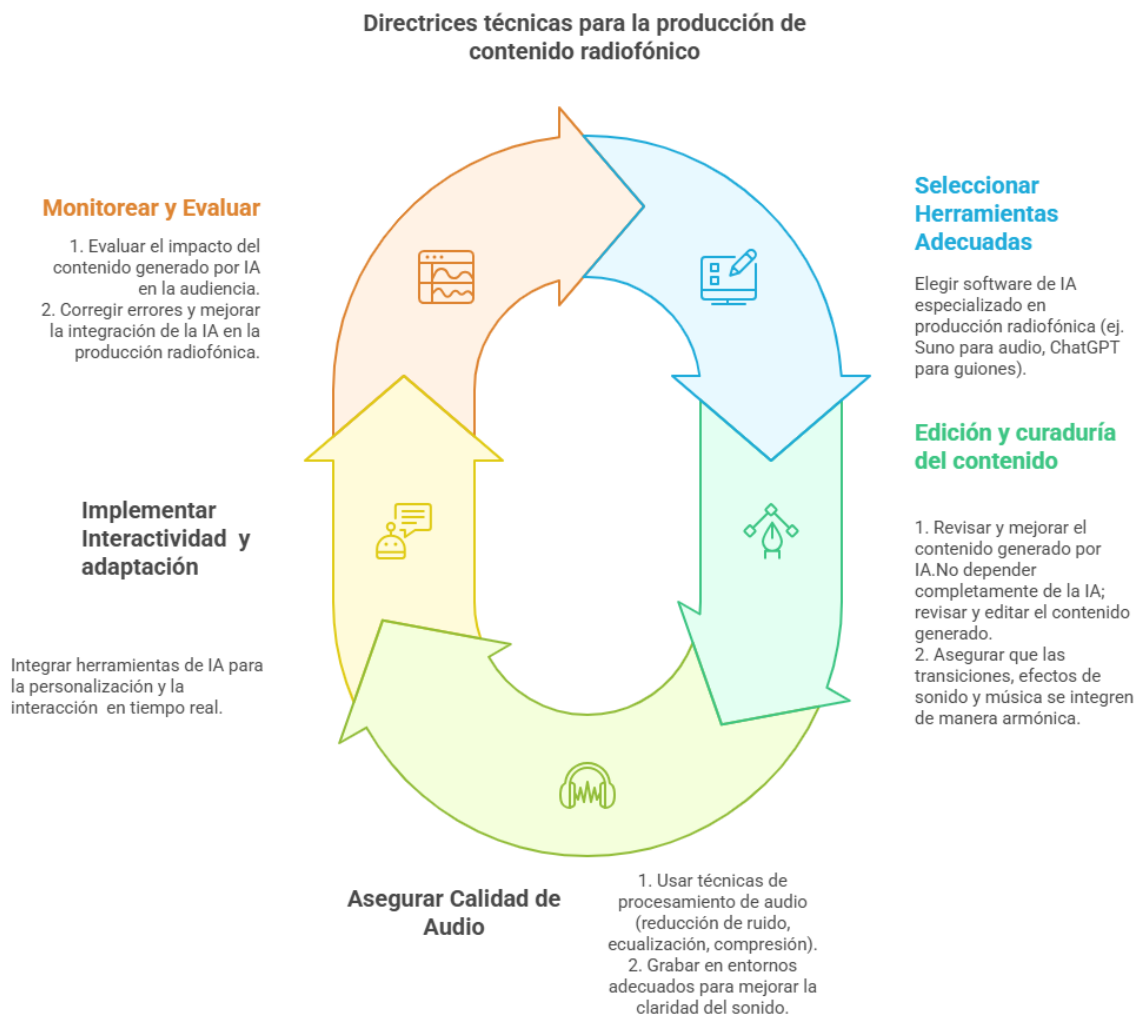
Directrices técnicas para la producción de contenido radiofónico

Monitorear y Evaluar

1. Evaluar el impacto del contenido generado por IA en la audiencia.
2. Corregir errores y mejorar la integración de la IA en la producción radiofónica.

Seleccionar Herramientas Adecuadas

Elegir software de IA especializado en producción radiofónica (ej. Suno para audio, ChatGPT para guiones).

Edición y curaduría del contenido

1. Revisar y mejorar el contenido generado por IA.No depender completamente de la IA; revisar y editar el contenido generado.
2. Asegurar que las transiciones, efectos de sonido y música se integren de manera armónica.

Implementar Interactividad y adaptación

Integrar herramientas de IA para la personalización y la interacción en tiempo real.

Asegurar Calidad de Audio

1. Usar técnicas de procesamiento de audio (reducción de ruido, ecualización, compresión).
2. Grabar en entornos adecuados para mejorar la claridad del sonido.